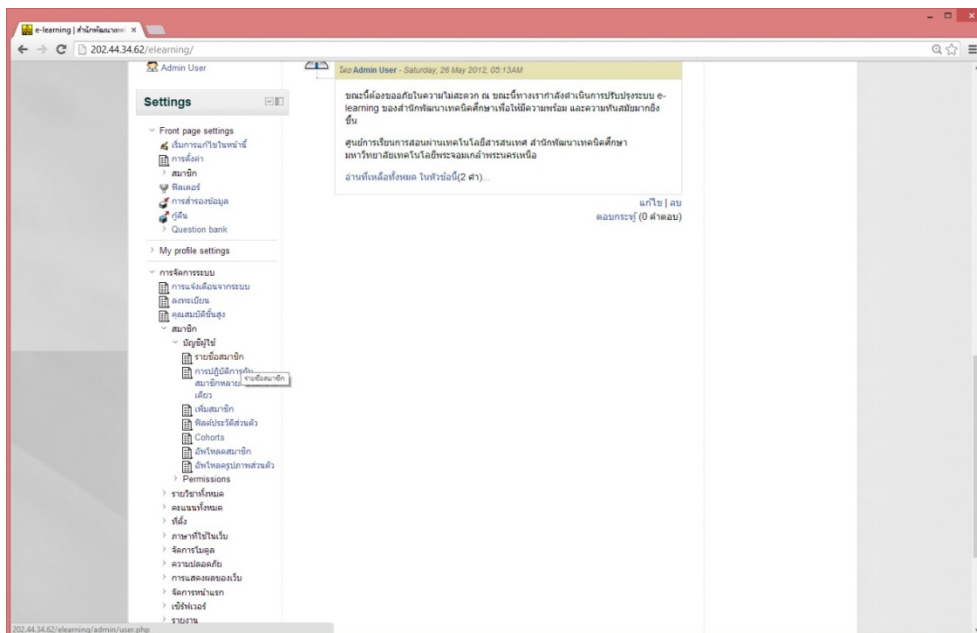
e-learning | สำนักพัฒนาเทค ×

202.44.34.62/elearning/

Admin User

Settings

Front page settings
เริ่มการแก้ไขในหน้านี้
การตั้งค่า
สมาชิก
ฟิลเตอร์
การสำรองข้อมูล
กู้คืน
Question bank

My profile settings

การจัดการระบบ
การแจ้งเตือนจากระบบ
ลงทะเบียน
คุณสมบัติขั้นสูง
สมาชิก
บัญชีผู้ใช้
รายชื่อสมาชิก
การปฏิบัติการกับสมาชิกหลาย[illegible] เดียว
รายชื่อสมาชิก
เพิ่มสมาชิก
ฟิลด์ประวัติส่วนตัว
Cohorts
อัพโหลดสมาชิก
อัพโหลดรูปภาพส่วนตัว
Permissions
รายวิชาทั้งหมด
คะแนนทั้งหมด
ที่ตั้ง
ภาษาที่ใช้ในเว็บ
จัดการโมดูล
ความปลอดภัย
การแสดงผลของเว็บ
จัดการหน้าแรก
เซิร์ฟเวอร์
รายงาน

โดยAdmin User - Saturday, 26 May 2012, 05:13AM

ขณะนี้ต้องขออภัยในความไม่สะดวก ณ ขณะนี้ทางเรากำลังดำเนินการปรับปรุงระบบ e-learning ของสำนักพัฒนาเทคนิคศึกษาเพื่อให้มีความพร้อม และความทันสมัยมากยิ่งขึ้น

ศูนย์การเรียนการสอนผ่านเทคโนโลยีสารสนเทศ สำนักพัฒนาเทคนิคศึกษา มหาวิทยาลัยเทคโนโลยีพระจอมเกล้าพระนครเหนือ

อ่านที่เหลือทั้งหมด ในหัวข้อนี้(2 คำ)...

แก้ไข | ลบ
ตอบกระทู้ (0 คำตอบ)

202.44.34.62/elearning/admin/user.php